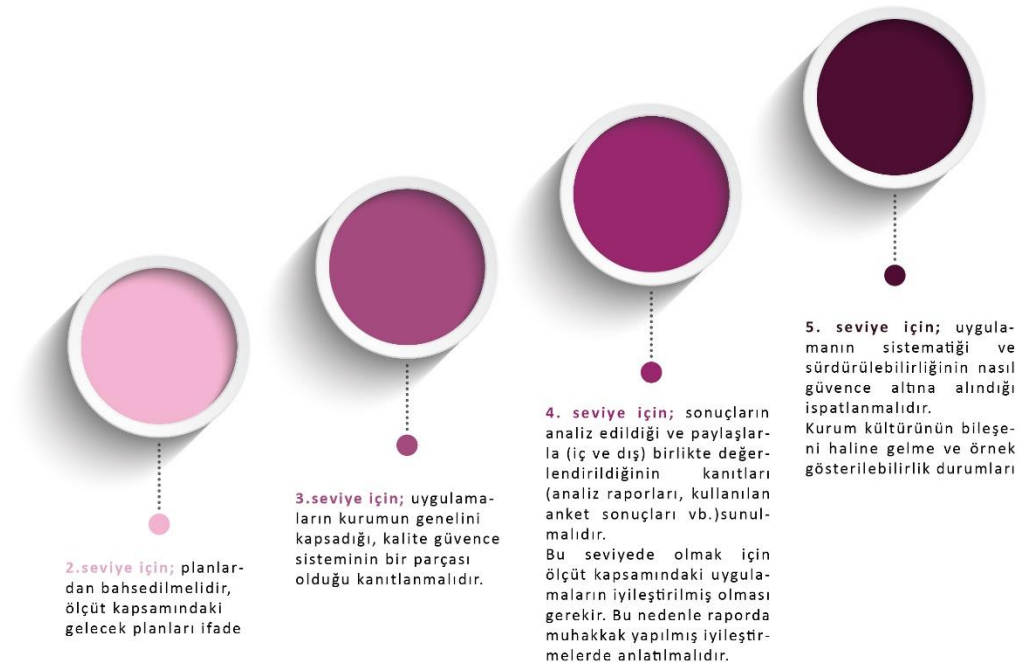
2.seviye için; planlardan bahsedilmelidir, ölçüt kapsamındaki gelecek planları ifade

3.seviye için; uygulamaların kurumun genelini kapsadığı, kalite güvence sisteminin bir parçası olduğu kanıtlanmalıdır.

4. seviye için; sonuçların analiz edildiği ve paylaşlarla (iç ve dış) birlikte değerlendirildiğinin kanıtları (analiz raporları, kullanılan anket sonuçları vb.)sunulmalıdır.
Bu seviyede olmak için ölçüt kapsamındaki uygulamaların iyileştirilmiş olması gerekir. Bu nedenle raporda muhakkak yapılmış iyileştirmelerde anlatılmalıdır.

5. seviye için; uygulamanın sistematiği ve sürdürülebilirliğinin nasıl güvence altına alındığı ispatlanmalıdır.
Kurum kültürünün bileşeni haline gelme ve örnek gösterilebilirlik durumları